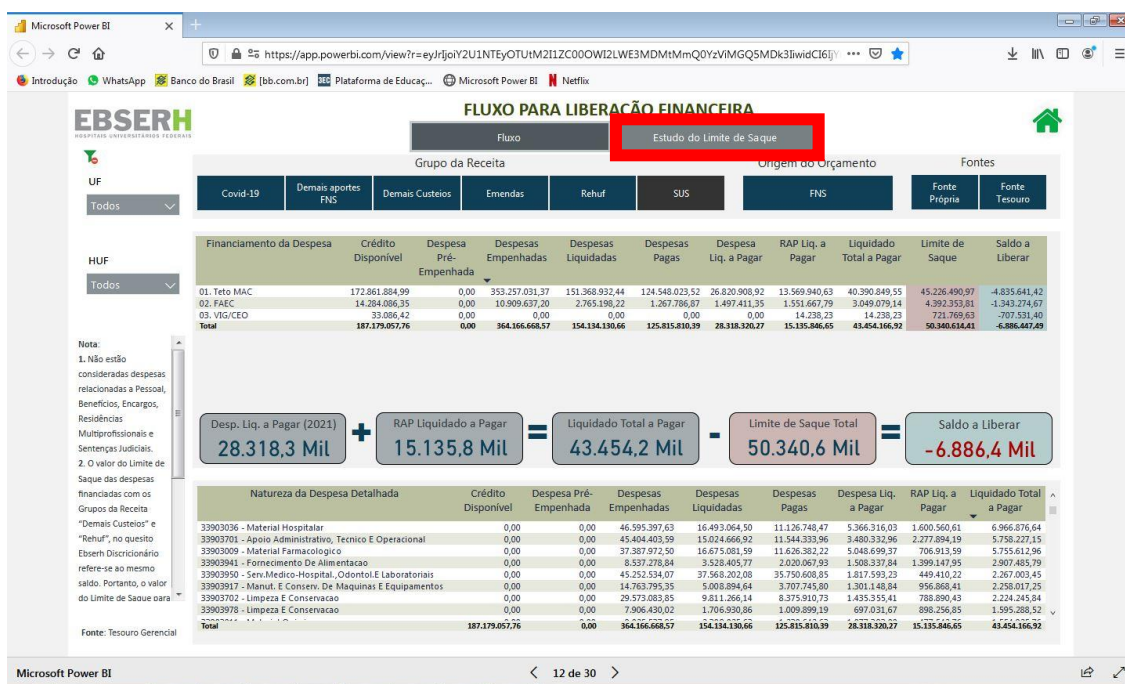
Microsoft Power BI

https://app.powerbi.com/view?r=eyJrIjoiY2U1NTEyOTUtM2I1ZC00OWI2LWE3MDMtMmQ0YzViMGQ5MDk3IiwidCI6I

Introdução WhatsApp Banco do Brasil [bb.com.br] Plataforma de Educaç... Microsoft Power BI Netflix

EBSERH
HOSPITAIS UNIVERSITÁRIOS FEDERAIS

FLUXO PARA LIBERAÇÃO FINANCEIRA

Fluxo | Estudo do Limite de Saque

UF
Todos

Grupo da Receita
Covid-19 | Demais aportes FNS | Demais Custeios | Emendas | Rehuf | SUS

Origem do Orçamento
FNS

Fontes
Fonte Própria | Fonte Tesouro

HUF
Todos

| Financiamento da Despesa | Crédito Disponível | Despesa Pré-Empenhada | Despesas Empenhadas | Despesas Liquidadas | Despesas Pagas | Despesa Liq. a Pagar | RAP Liq. a Pagar | Liquidado Total a Pagar | Limite de Saque | Saldo a Liberar |
|---|---|---|---|---|---|---|---|---|---|---|
| 01. Teto MAC | 172.861.884,99 | 0,00 | 353.257.031,37 | 151.368.932,44 | 124.548.023,52 | 26.820.908,92 | 13.569.940,63 | 40.390.849,55 | 45.226.490,97 | -4.835.641,42 |
| 02. FAEC | 14.284.086,35 | 0,00 | 10.909.637,20 | 2.765.198,22 | 1.267.786,87 | 1.497.411,35 | 1.551.667,79 | 3.049.079,14 | 4.392.353,81 | -1.343.274,67 |
| 03. VIG/CEO | 33.086,42 | 0,00 | 0,00 | 0,00 | 0,00 | 0,00 | 14.238,23 | 14.238,23 | 721.769,63 | -707.531,40 |
| Total | 187.179.057,76 | 0,00 | 364.166.668,57 | 154.134.130,66 | 125.815.810,39 | 28.318.320,27 | 15.135.846,65 | 43.454.166,92 | 50.340.614,41 | -6.886.447,49 |

Nota:
1. Não estão consideradas despesas relacionadas a Pessoal, Benefícios, Encargos, Residências Multiprofissionais e Sentenças Judiciais.
2. O valor do Limite de Saque das despesas financiadas com os Grupos da Receita "Demais Custeios" e "Rehuf", no quesito Ebserh Discricionário refere-se ao mesmo saldo. Portanto, o valor do Limite de Saque para

Desp. Liq. a Pagar (2021)
28.318,3 Mil
+
RAP Liquidado a Pagar
15.135,8 Mil
=
Liquidado Total a Pagar
43.454,2 Mil
-
Limite de Saque Total
50.340,6 Mil
=
Saldo a Liberar
-6.886,4 Mil

| Natureza da Despesa Detalhada | Crédito Disponível | Despesa Pré-Empenhada | Despesas Empenhadas | Despesas Liquidadas | Despesas Pagas | Despesa Liq. a Pagar | RAP Liq. a Pagar | Liquidado Total a Pagar |
|---|---|---|---|---|---|---|---|---|
| 33903036 - Material Hospitalar | 0,00 | 0,00 | 46.595.397,63 | 16.493.064,50 | 11.126.748,47 | 5.366.316,03 | 1.600.560,61 | 6.966.876,64 |
| 33903701 - Apoio Administrativo, Tecnico E Operacional | 0,00 | 0,00 | 45.404.403,59 | 15.024.666,92 | 11.544.333,96 | 3.480.332,96 | 2.277.894,19 | 5.758.227,15 |
| 33903009 - Material Farmacologico | 0,00 | 0,00 | 37.387.972,50 | 16.675.081,59 | 11.626.382,22 | 5.048.699,37 | 706.913,59 | 5.755.612,96 |
| 33903941 - Fornecimento De Alimentacao | 0,00 | 0,00 | 8.537.278,84 | 3.528.405,77 | 2.020.067,93 | 1.508.337,84 | 1.399.147,95 | 2.907.485,79 |
| 33903950 - Serv.Medico-Hospital.,Odontol.E Laboratoriais | 0,00 | 0,00 | 45.252.534,07 | 37.568.202,08 | 35.750.608,85 | 1.817.593,23 | 449.410,22 | 2.267.003,45 |
| 33903917 - Manut. E Conserv. De Maquinas E Equipamentos | 0,00 | 0,00 | 14.763.795,35 | 5.008.894,64 | 3.707.745,80 | 1.301.148,84 | 956.868,41 | 2.258.017,25 |
| 33903702 - Limpeza E Conservacao | 0,00 | 0,00 | 29.573.083,85 | 9.811.266,14 | 8.375.910,73 | 1.435.355,41 | 788.890,43 | 2.224.245,84 |
| 33903978 - Limpeza E Conservacao | 0,00 | 0,00 | 7.906.430,02 | 1.706.930,86 | 1.009.899,19 | 697.031,67 | 898.256,85 | 1.595.288,52 |
| Total | 187.179.057,76 | 0,00 | 364.166.668,57 | 154.134.130,66 | 125.815.810,39 | 28.318.320,27 | 15.135.846,65 | 43.454.166,92 |

Fonte: Tesouro Gerencial

Microsoft Power BI
12 de 30